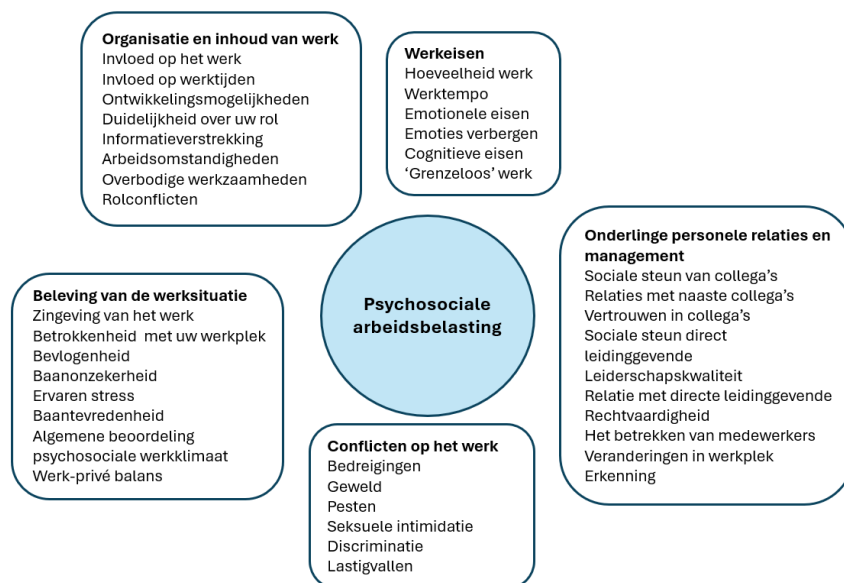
Organisatie en inhoud van werk
Invloed op het werk
Invloed op werktijden
Ontwikkelingsmogelijkheden
Duidelijkheid over uw rol
Informatieverstrekking
Arbeidsomstandigheden
Overbodige werkzaamheden
Rolconflicten

Werkeisen
Hoeveelheid werk
Werktempo
Emotionele eisen
Emoties verbergen
Cognitieve eisen
'Grenzeloos' werk

Psychosociale arbeidsbelasting

Onderlinge personele relaties en management
Sociale steun van collega's
Relaties met naaste collega's
Vertrouwen in collega's
Sociale steun direct leidinggevende
Leiderschapskwaliteit
Relatie met directe leidinggevende
Rechtvaardigheid
Het betrekken van medewerkers
Veranderingen in werkplek
Erkenning

Beleving van de werksituatie
Zingeving van het werk
Betrokkenheid met uw werkplek
Bevlogenheid
Baanonzekerheid
Ervaren stress
Baantevredenheid
Algemene beoordeling psychosociale werkklimaat
Werk-privé balans

Conflicten op het werk
Bedreigingen
Geweld
Pesten
Seksuele intimidatie
Discriminatie
Lastigvallen